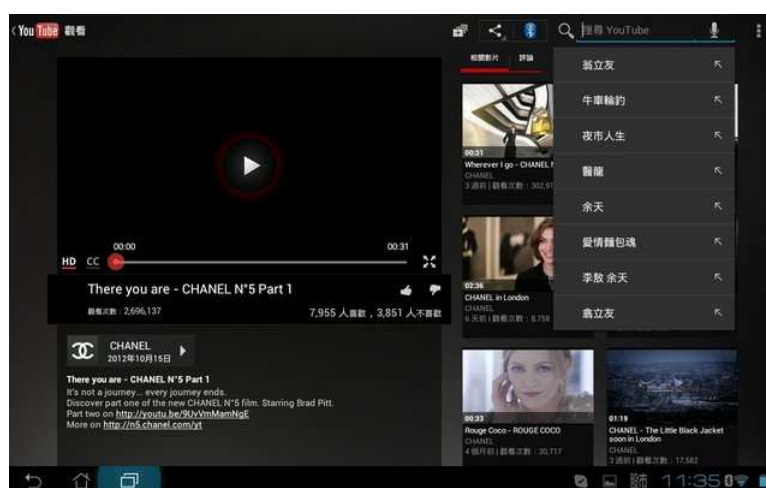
YouTube 觀看

搜尋 YouTube

相關影片 評論

蔡立友
牛車輪豹
夜市人生
醫龍
余天
愛情麵包魂
李敖 余天
詹立友

00:00
00:31
HD CC

There you are - CHANEL N°5 Part 1
觀看次數：2,696,137
7,955 人喜歡，3,851 人不喜歡

CHANEL
2012年10月15日

There you are - CHANEL N°5 Part 1
It's not a journey... every journey ends.
Discover part one of the new CHANEL N°5 film. Starring Brad Pitt.
Part two on http://youtu.be/9UvVmMamNgE
More on http://n5.chanel.com/yt

00:31
Wherever I go - CHANEL N
CHANEL
3 週前 | 觀看次數：302,9

02:36
CHANEL in London
CHANEL
6 天前 | 觀看次數：8,758

00:33
Rouge Coco - ROUGE COCO
CHANEL
4 個月前 | 觀看次數：30,717

01:19
CHANEL - The Little Black Jacket soon in London
CHANEL
3 週前 | 觀看次數：17,582

11:35